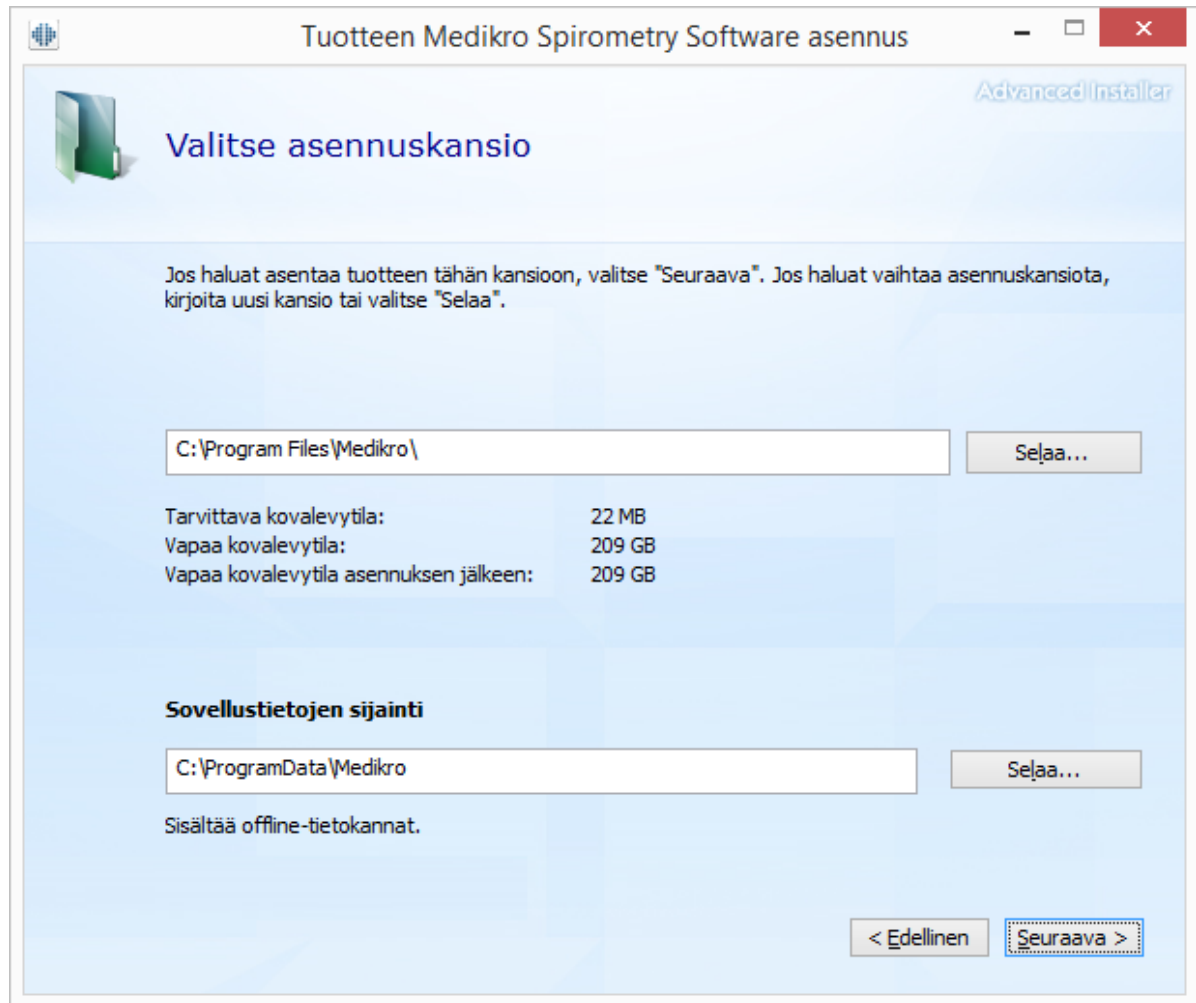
Tuotteen Medikro Spirometry Software asennus

Advanced Installer

Valitse asennuskansio

Jos haluat asentaa tuotteen tähän kansioon, valitse "Seuraava". Jos haluat vaihtaa asennuskansiota, kirjoita uusi kansio tai valitse "Selaa".

C:\Program Files\Medikro\

Selaa...

| | |
|---|---|
| Tarvittava kovalevytila: | 22 MB |
| Vapaa kovalevytila: | 209 GB |
| Vapaa kovalevytila asennuksen jälkeen: | 209 GB |

Sovellustietojen sijainti

C:\ProgramData\Medikro

Selaa...

Sisältää offline-tietokannat.

< Edellinen

Seuraava >